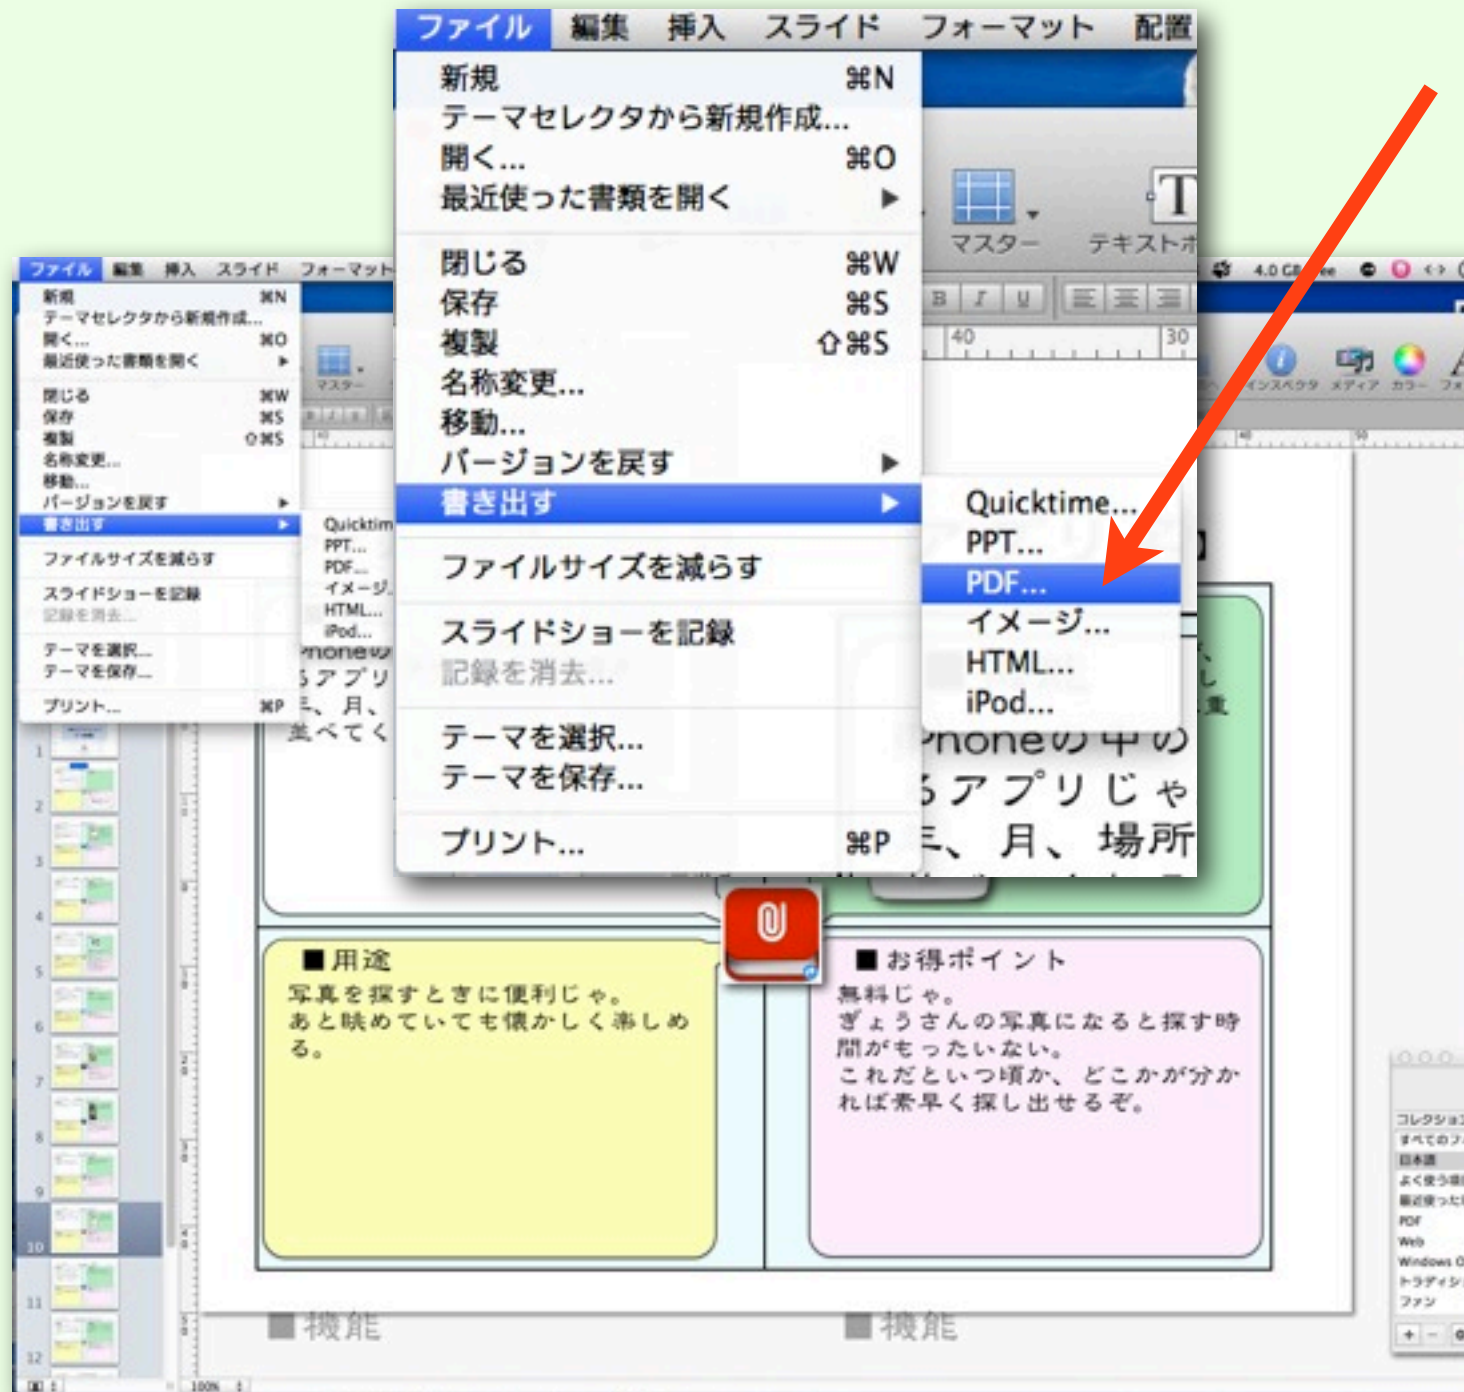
ファイル 編集 挿入 スライド フォーマット 配置

新規 ⌘N
テーマセレクタから新規作成…
開く… ⌘O
最近使った書類を開く ▶

閉じる ⌘W
保存 ⌘S
複製 ⇧⌘S
名称変更…
移動…
バージョンを戻す ▶
書き出す ▶

ファイルサイズを減らす

スライドショーを記録
記録を消去…

テーマを選択…
テーマを保存…

プリント… ⌘P

Quicktime…
PPT…
PDF…
イメージ…
HTML…
iPod…

マスター テキストボ

■用途
写真を探すときに便利じゃ。
あと眺めていても懐かしく楽しめる。

■お得ポイント
無料じゃ。
ぎょうさんの写真になると探す時間がもったいない。
これだといつ頃か、どこかが分かれば素早く探し出せるぞ。

■機能 ■機能

1 2 3 4 5 6 7 8 9 10 11 12